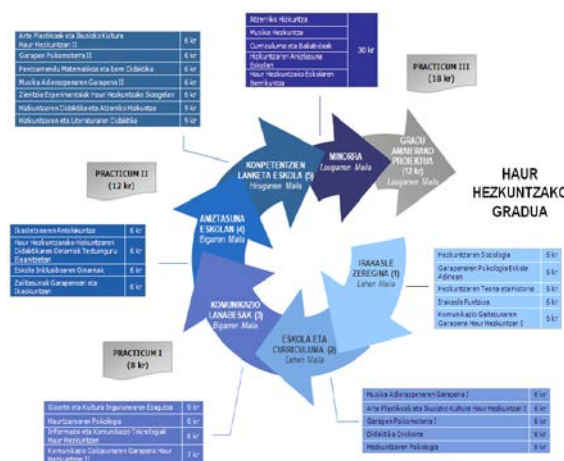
| | |
|---|---|
| Arte Plastikoak eta Ikusizko Kultura Haur Hezkuntzan II | 6 kr |
| Garapen Psikomotorra II | 6 kr |
| Pentsamendu Matematikoa eta bere Didaktika | 6 kr |
| Musika Adierazpenaren Garapena II | 6 kr |
| Zientzia Esperimentalak Haur Hezkuntzako Ikasgelan | 6 kr |
| Hizkuntzaren Didaktika eta Atzerriko Hizkuntza | 9 kr |
| Hizkuntzaren eta Literaturaren Didaktika | 9 kr |

| | |
|---|---|
| Atzerriko Hizkuntza | 30 kr |
| Musika Hezkuntza | |
| Curriculuma eta Bakardadeak | |
| Hizkuntzaren Aniztasuna Eskolan | |
| Haur Hezkuntzako Eskolaren Berrikuntza | |

PRACTICUM III (18 kr)

KONPETENTZIEN LANKETA ESKOLAN (5) Hirugarren Maila

MINORRA Laugarren Maila

GRADU AMAIERAKO PROIEKTUA (12 kr) Laugarren Maila

HAUR HEZKUNTZAKO GRADUA

PRACTICUM II (12 kr)

ANIZTASUNA ESKOLAN (4) Bigarren Maila

| | |
|---|---|
| Ikasteen Antolakuntza | 6 kr |
| Haur Hezkuntzako Hizkuntzaren Didaktikaren Oinarriak Testuinguru Elebidunetan | 6 kr |
| Eskola Inklusiboaren Oinarriak | 6 kr |
| Zailtasunak Garapenean eta Ikaskuntzan | 6 kr |

IRAKASLE ZEREGINA (1) Lehen Maila

| | |
|---|---|
| Hezkuntzaren Soziologia | 6 kr |
| Garapenaren Psikologia Eskola Adinean | 6 kr |
| Hezkuntzaren Teoria eta Historia | 6 kr |
| Irakasle Funtzioa | 6 kr |
| Komunikazio Gaitasunaren Garapena Haur Hezkuntzan I | 6 kr |

KOMUNIKAZIO LANABESAK (3) Bigarren Maila

ESKOLA ETA CURRICULUMA (2) Lehen Maila

PRACTICUM I (8 kr)

| | |
|---|---|
| Gizarte eta Kultura Ingurunearen Ezagutza | 9 kr |
| Haurtzaroaren Psikologia | 6 kr |
| Informazio eta Komunikazio Teknologiak Haur Hezkuntzan | 6 kr |
| Komunikazio Gaitasunaren Garapena Haur Hezkuntzan II | 7 kr |

| | |
|---|---|
| Musika Adierazpenaren Garapena I | 6 kr |
| Arte Plastikoak eta Ikusizko Kultura Haur Hezkuntzan I | 6 kr |
| Garapen Psikomotorra I | 6 kr |
| Didaktika Orokorra | 6 kr |
| Hezkuntzaren Psikologia | 6 kr |